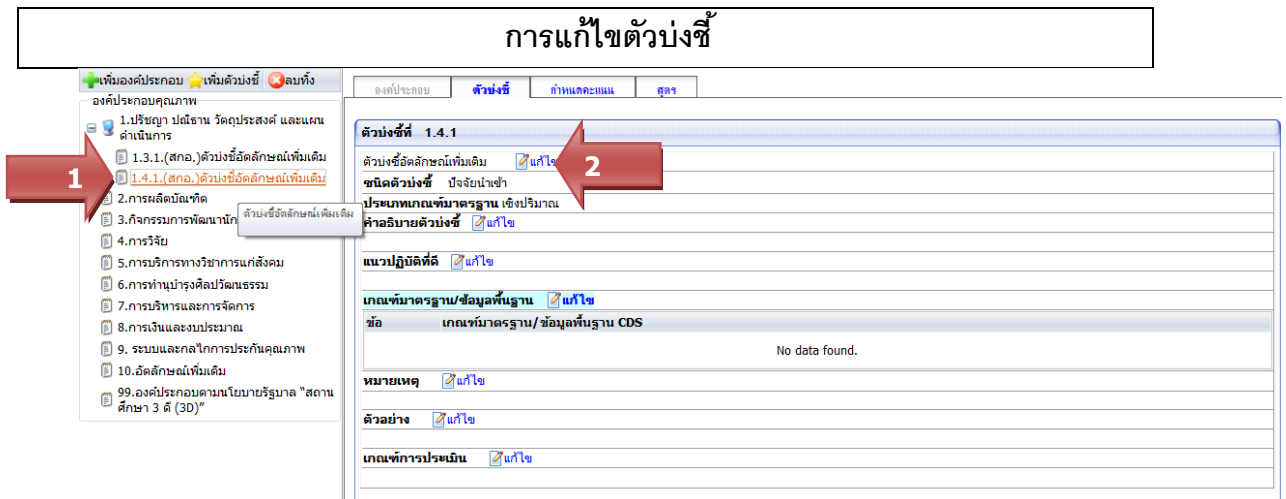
การแก้ไขตัวบ่งชี้

เพิ่มองค์ประกอบ เพิ่มตัวบ่งชี้ ลบทิ้ง

องค์ประกอบคุณภาพ

1.ปรัชญา ปณิธาน วัตถุประสงค์ และแผนดำเนินการ

1.3.1.(สกอ.)ตัวบ่งชี้อัตลักษณ์เพิ่มเติม

1.4.1.(สกอ.)ตัวบ่งชี้อัตลักษณ์เพิ่มเติม

2.การผลิตบัณฑิต

3.กิจกรรมการพัฒนานัก

ตัวบ่งชี้อัตลักษณ์เพิ่มเติม

4.การวิจัย

5.การบริการทางวิชาการแก่สังคม

6.การทำนุบำรุงศิลปวัฒนธรรม

7.การบริหารและการจัดการ

8.การเงินและงบประมาณ

9. ระบบและกลไกการประกันคุณภาพ

10.อัตลักษณ์เพิ่มเติม

99.องค์ประกอบตามนโยบายรัฐบาล "สถานศึกษา 3 ดี (3D)"

1

2

องค์ประกอบ | ตัวบ่งชี้ | กำหนดคะแนน | สูตร

ตัวบ่งชี้ที่ 1.4.1

ตัวบ่งชี้อัตลักษณ์เพิ่มเติม แก้ไข

ชนิดตัวบ่งชี้ ปัจจัยนำเข้า

ประเภทเกณฑ์มาตรฐาน เชิงปริมาณ

คำอธิบายตัวบ่งชี้ แก้ไข

แนวปฏิบัติที่ดี แก้ไข

เกณฑ์มาตรฐาน/ข้อมูลพื้นฐาน แก้ไข

| ข้อ | เกณฑ์มาตรฐาน/ข้อมูลพื้นฐาน CDS |
|---|---|
| | No data found. |

หมายเหตุ แก้ไข

ตัวอย่าง แก้ไข

เกณฑ์การประเมิน แก้ไข